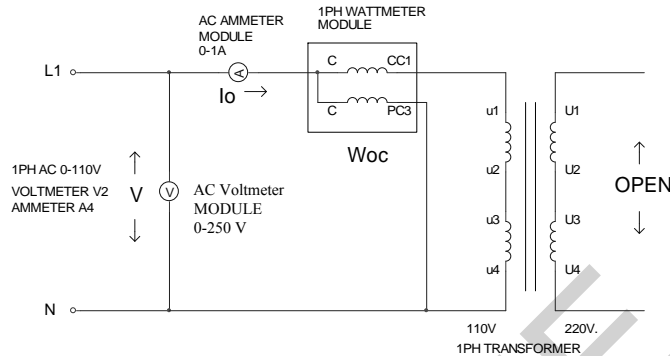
AC AMMETER MODULE 0-1A

1PH WATTMETER MODULE

L1

A

Io →

C

CC1

C

PC3

Woc

u1

u2

u3

u4

U1

U2

U3

U4

OPEN

1PH AC 0-110V VOLTMETER V2 AMMETER A4

V

V

AC Voltmeter MODULE 0-250 V

N

110V

220V.

1PH TRANSFORMER